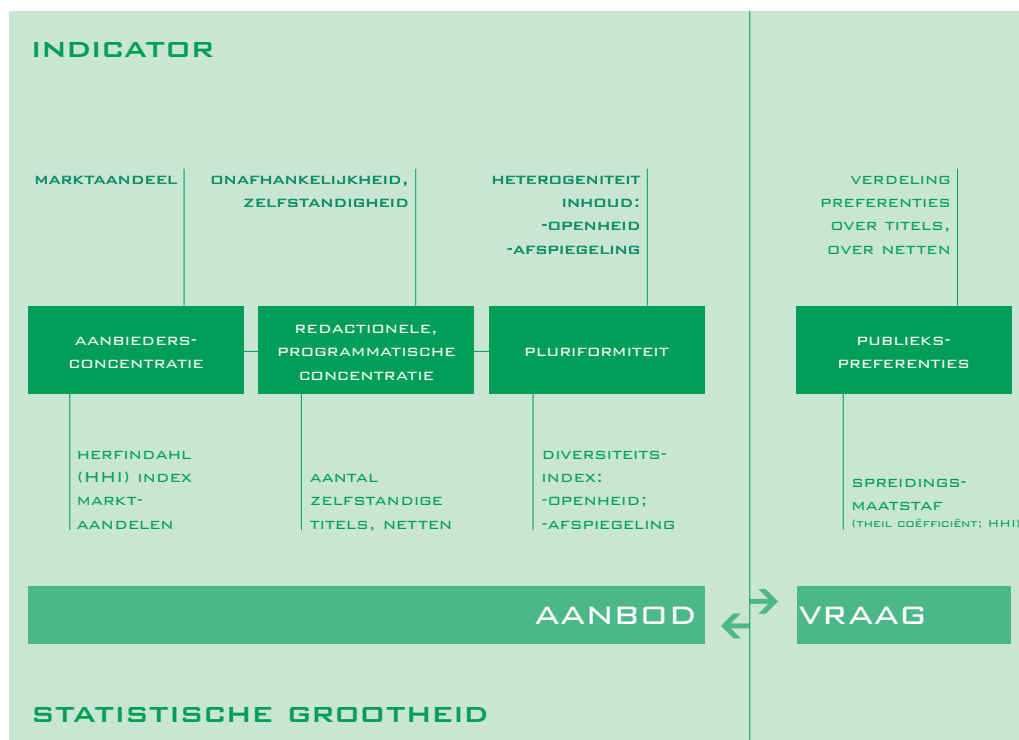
INDICATOR

MARKTAANDEEL

ONAFHANKELIJKHEID, ZELFSTANDIGHEID

HETEROGENITEIT INHOUD: -OPENHEID -AFSPIEGELING

VERDELING PREFERENTIES OVER TITELS, OVER NETTEN

AANBIEDERS-CONCENTRATIE

REDACTIONELE, PROGRAMMATISCHE CONCENTRATIE

PLURIFORMITEIT

PUBLIEKS-PREFERENTIES

HERFINDAHL (HHI) INDEX MARKT-AANDELEN

AANTAL ZELFSTANDIGE TITELS, NETTEN

DIVERSITEITS-INDEX: -OPENHEID; -AFSPIEGELING

SPREIDINGS-MAATSTAF (THEIL COËFFICIËNT; HHI)

AANBOD

VRAAG

STATISTISCHE GROOTHEID